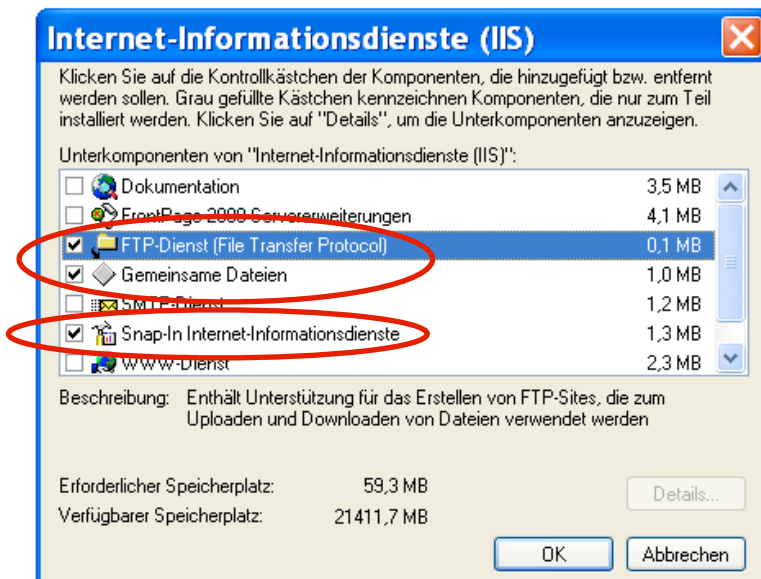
Internet-Informationsdienste (IIS)

Klicken Sie auf die Kontrollkästchen der Komponenten, die hinzugefügt bzw. entfernt werden sollen. Grau gefüllte Kästchen kennzeichnen Komponenten, die nur zum Teil installiert werden. Klicken Sie auf "Details", um die Unterkomponenten anzuzeigen.

Unterkomponenten von "Internet-Informationsdienste (IIS)":

| | | |
|---|---|---|
| ☐ | Dokumentation | 3,5 MB |
| ☐ | FrontPage 2000 Servererweiterungen | 4,1 MB |
| ☑ | FTP-Dienst (File Transfer Protocol) | 0,1 MB |
| ☑ | Gemeinsame Dateien | 1,0 MB |
| ☐ | SMTP-Dienst | 1,2 MB |
| ☑ | Snap-In Internet-Informationsdienste | 1,3 MB |
| ☐ | WWW-Dienst | 2,3 MB |

Beschreibung: Enthält Unterstützung für das Erstellen von FTP-Sites, die zum Uploaden und Downloaden von Dateien verwendet werden

Erforderlicher Speicherplatz: 59,3 MB
Verfügbarer Speicherplatz: 21411,7 MB

Details...

OK
Abbrechen